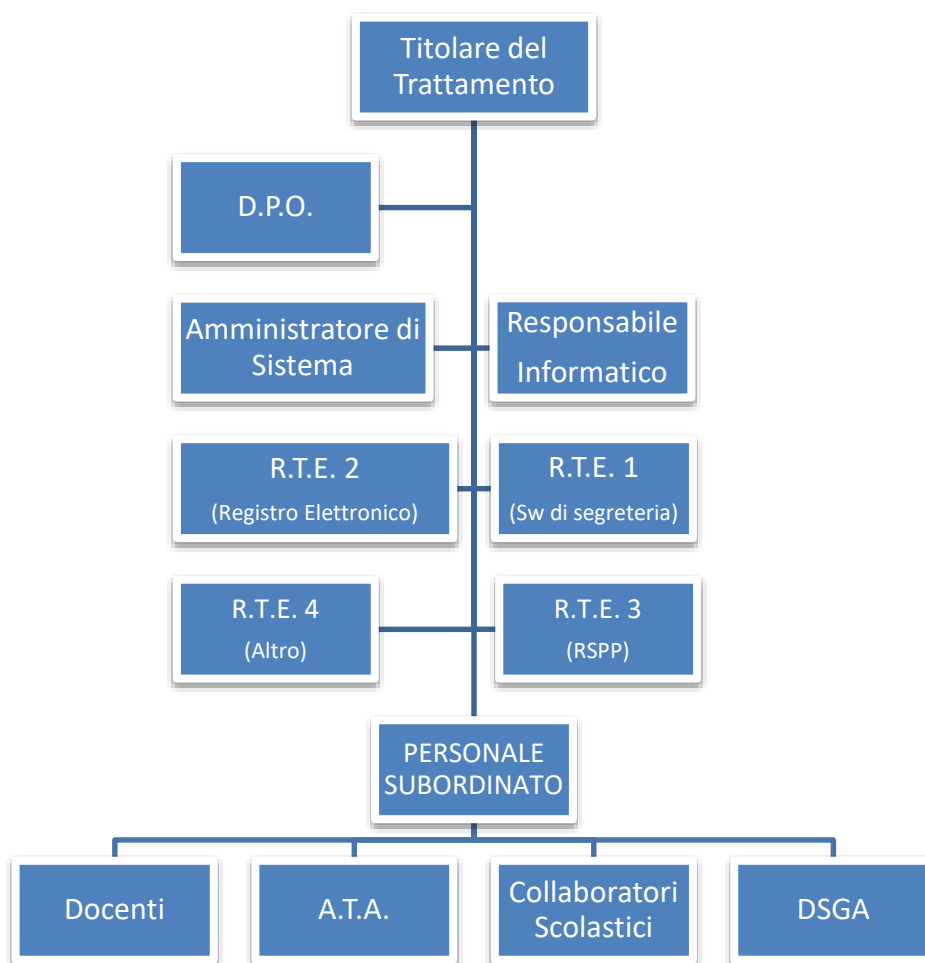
Titolare del Trattamento

D.P.O.

Amministratore di Sistema

Responsabile Informatico

R.T.E. 2
(Registro Elettronico)

R.T.E. 1
(Sw di segreteria)

R.T.E. 4
(Altro)

R.T.E. 3
(RSPP)

PERSONALE SUBORDINATO

Docenti

A.T.A.

Collaboratori Scolastici

DSGA